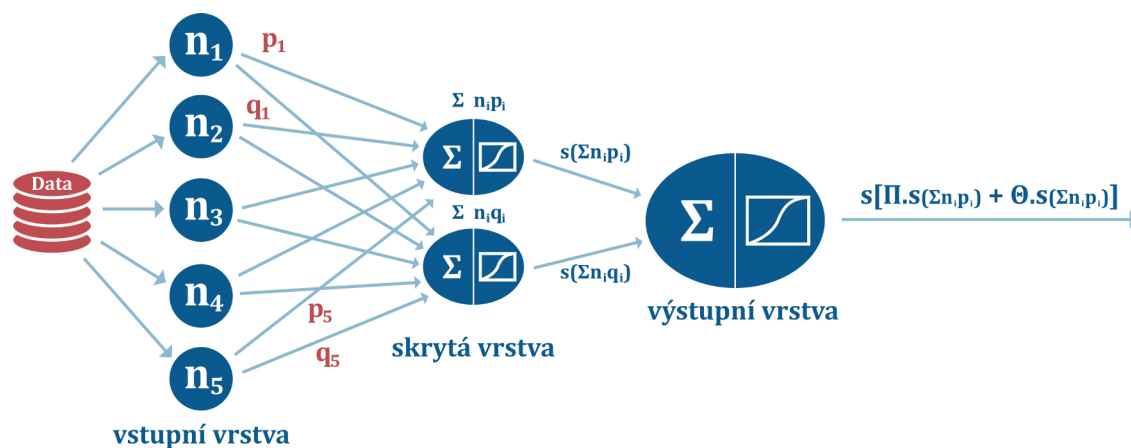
Data

$n_1$ $p_1$

$n_2$ $q_1$

$n_3$

$n_4$

$n_5$

vstupní vrstva

$p_5$

$q_5$

$\Sigma\ n_i p_i$

$\Sigma$

$\Sigma\ n_i q_i$

$\Sigma$

skrytá vrstva

$s(\Sigma n_i p_i)$

$s(\Sigma n_i q_i)$

$\Sigma$

výstupní vrstva

$s[\Pi.s(\Sigma n_i p_i) + \Theta.s(\Sigma n_i p_i)]$